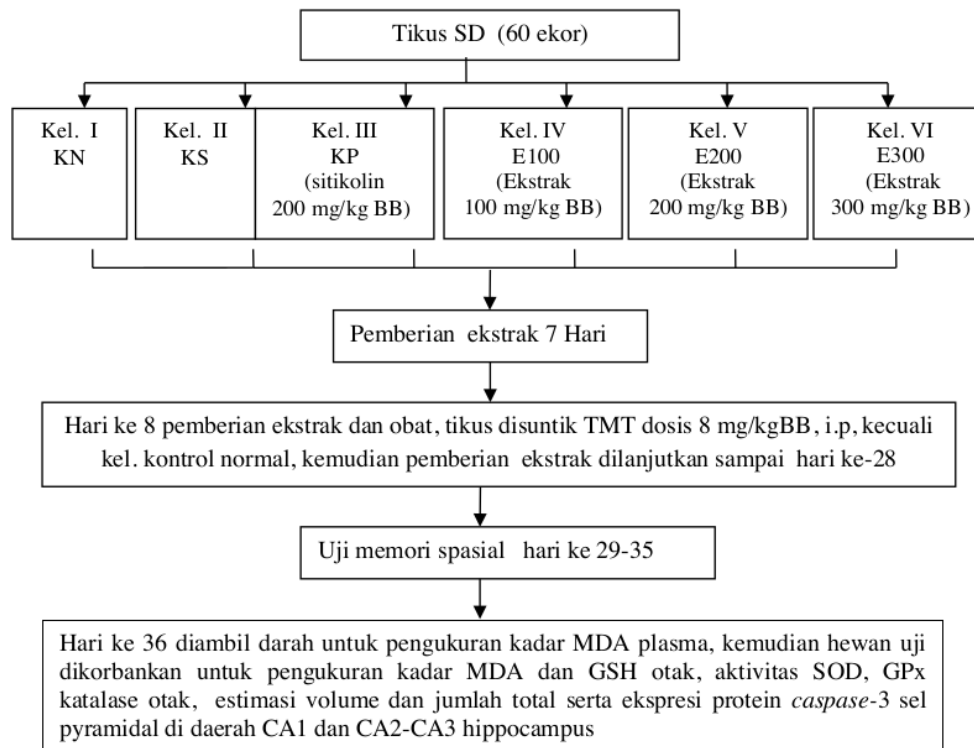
Tikus SD (60 ekor)

Kel. I
KN

Kel. II
KS

Kel. III
KP
(sitikolin
200 mg/kg BB)

Kel. IV
E100
(Ekstrak
100 mg/kg BB)

Kel. V
E200
(Ekstrak
200 mg/kg BB)

Kel. VI
E300
(Ekstrak
300 mg/kg BB)

Pemberian ekstrak 7 Hari

Hari ke 8 pemberian ekstrak dan obat, tikus disuntik TMT dosis 8 mg/kgBB, i.p, kecuali kel. kontrol normal, kemudian pemberian ekstrak dilanjutkan sampai hari ke-28

Uji memori spasial hari ke 29-35

Hari ke 36 diambil darah untuk pengukuran kadar MDA plasma, kemudian hewan uji dikorbankan untuk pengukuran kadar MDA dan GSH otak, aktivitas SOD, GPx katalase otak, estimasi volume dan jumlah total serta ekspresi protein caspase-3 sel pyramidal di daerah CA1 dan CA2-CA3 hippocampus